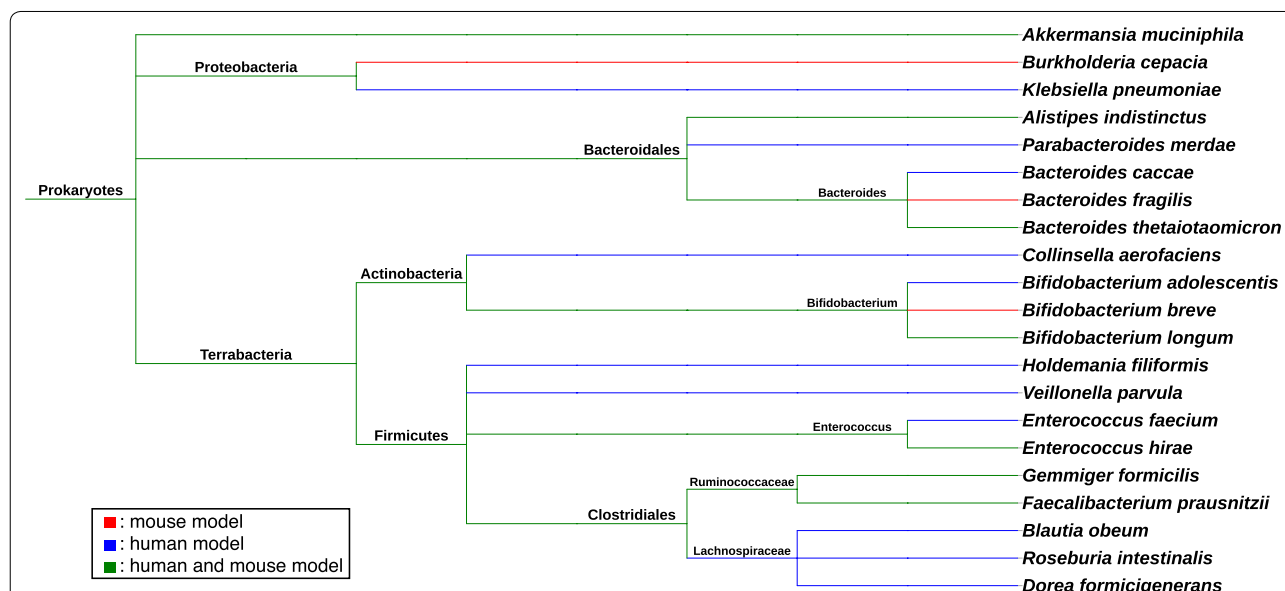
Akkermansia muciniphila
Proteobacteria
Burkholderia cepacia
Klebsiella pneumoniae
Alistipes indistinctus
Bacteroidales
Parabacteroides merdae
Prokaryotes
Bacteroides caccae
Bacteroides
Bacteroides fragilis
Bacteroides thetaiotaomicron
Collinsella aerofaciens
Actinobacteria
Bifidobacterium adolescentis
Bifidobacterium
Bifidobacterium breve
Bifidobacterium longum
Terrabacteria
Holdemania filiformis
Veillonella parvula
Firmicutes
Enterococcus
Enterococcus faecium
Enterococcus hirae
Ruminococcaceae
Gemmiger formicilis
Faecalibacterium prausnitzii
Clostridiales
Blautia obeum
Lachnospiraceae
Roseburia intestinalis
Dorea formicigenerans

: mouse model
: human model
: human and mouse model